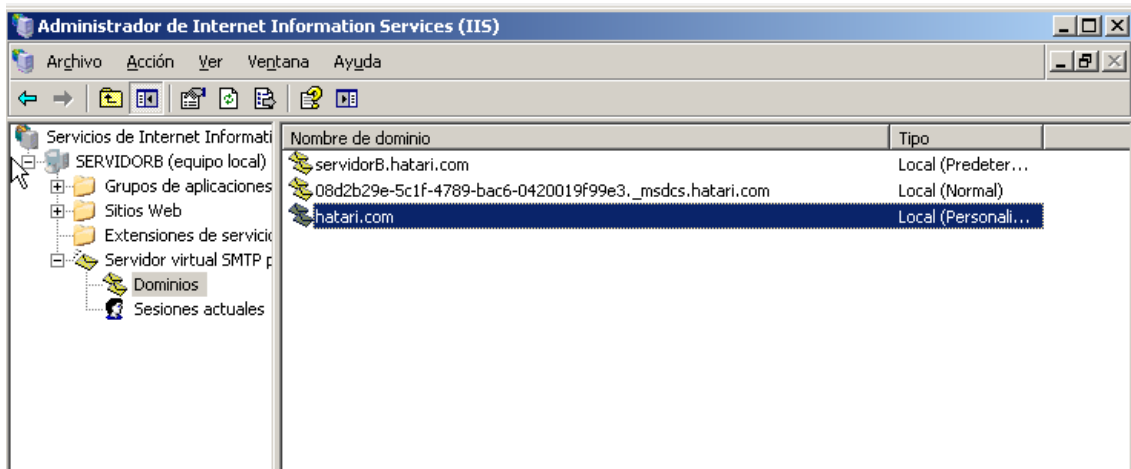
Administrador de Internet Information Services (IIS)

Archivo Acción Ver Ventana Ayuda

Servicios de Internet Informati
SERVIDORB (equipo local)
Grupos de aplicaciones
Sitios Web
Extensiones de servicio
Servidor virtual SMTP p
Dominios
Sesiones actuales

| Nombre de dominio | Tipo |
|---|---|
| servidorB.hatari.com | Local (Predeter... |
| 08d2b29e-5c1f-4789-bac6-0420019f99e3._msdcs.hatari.com | Local (Normal) |
| hatari.com | Local (Personali... |